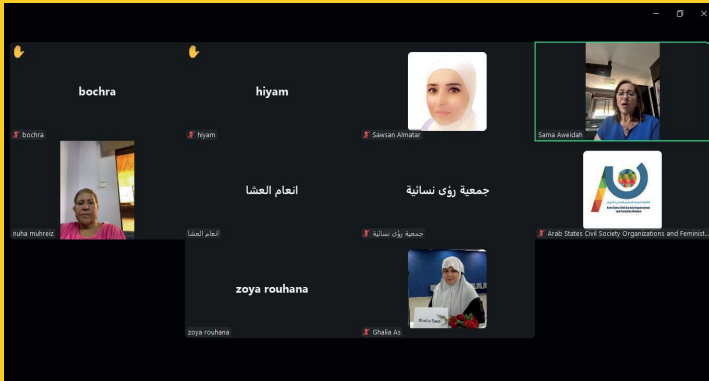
bochra

bochra

hiyam

hiyam

Sawsan Almatar

Sama Aweidah

nuha muhreiz

انعام العشا

انعام العشا

جمعية رؤى نسائية

جمعية رؤى نسائية

Arab States Civil Society Organizations and Feminist...

zoya rouhana

zoya rouhana

Ghalia As